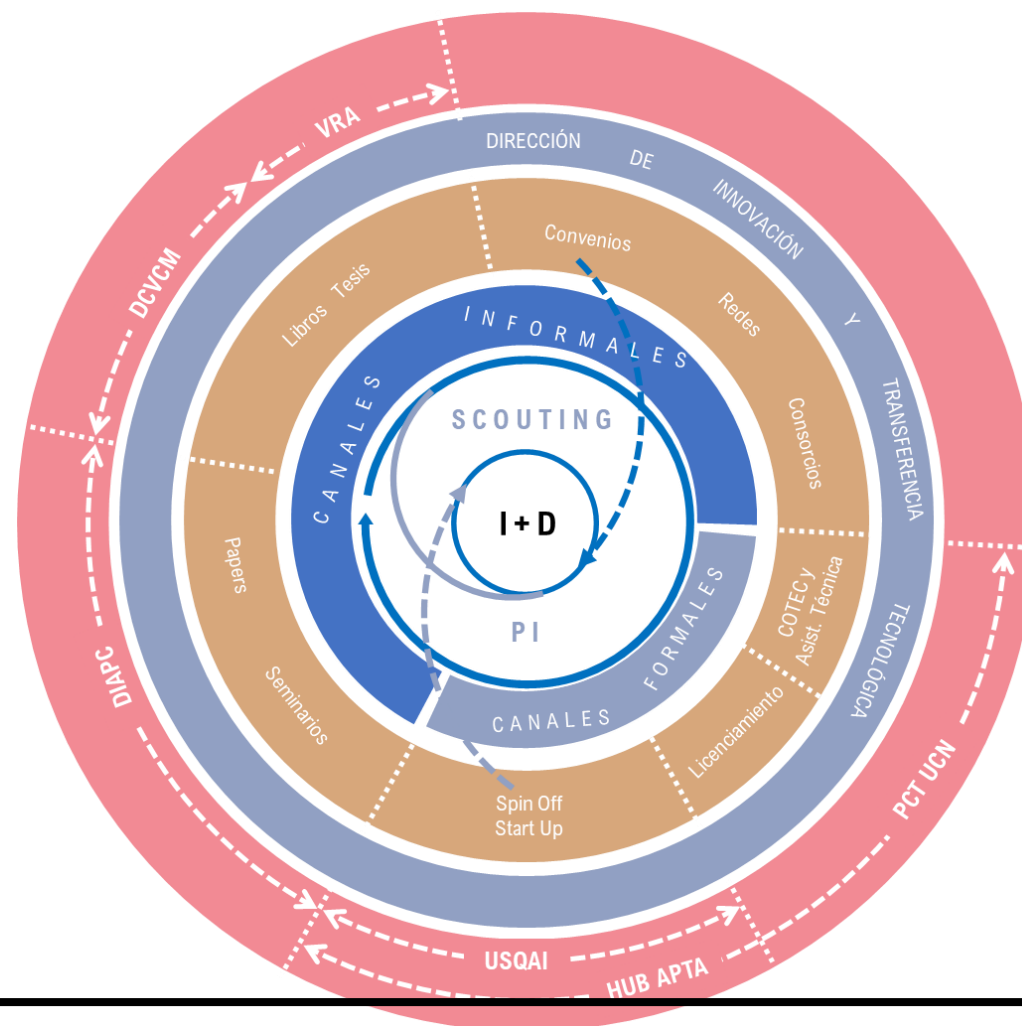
VRA

DCVCM

DIAPC

USQAI

HUB APTA

PCT UCN

DIRECCIÓN DE INNOVACIÓN Y TRANSFERENCIA TECNOLÓGICA

Convenios

Redes

Consorcios

COTEC y Asist. Técnica

Licenciamiento

Spin Off Start Up

Seminarios

Papers

Libros Tesis

CANALES INFORMALES

CANALES FORMALES

SCOUTING

I + D

PI